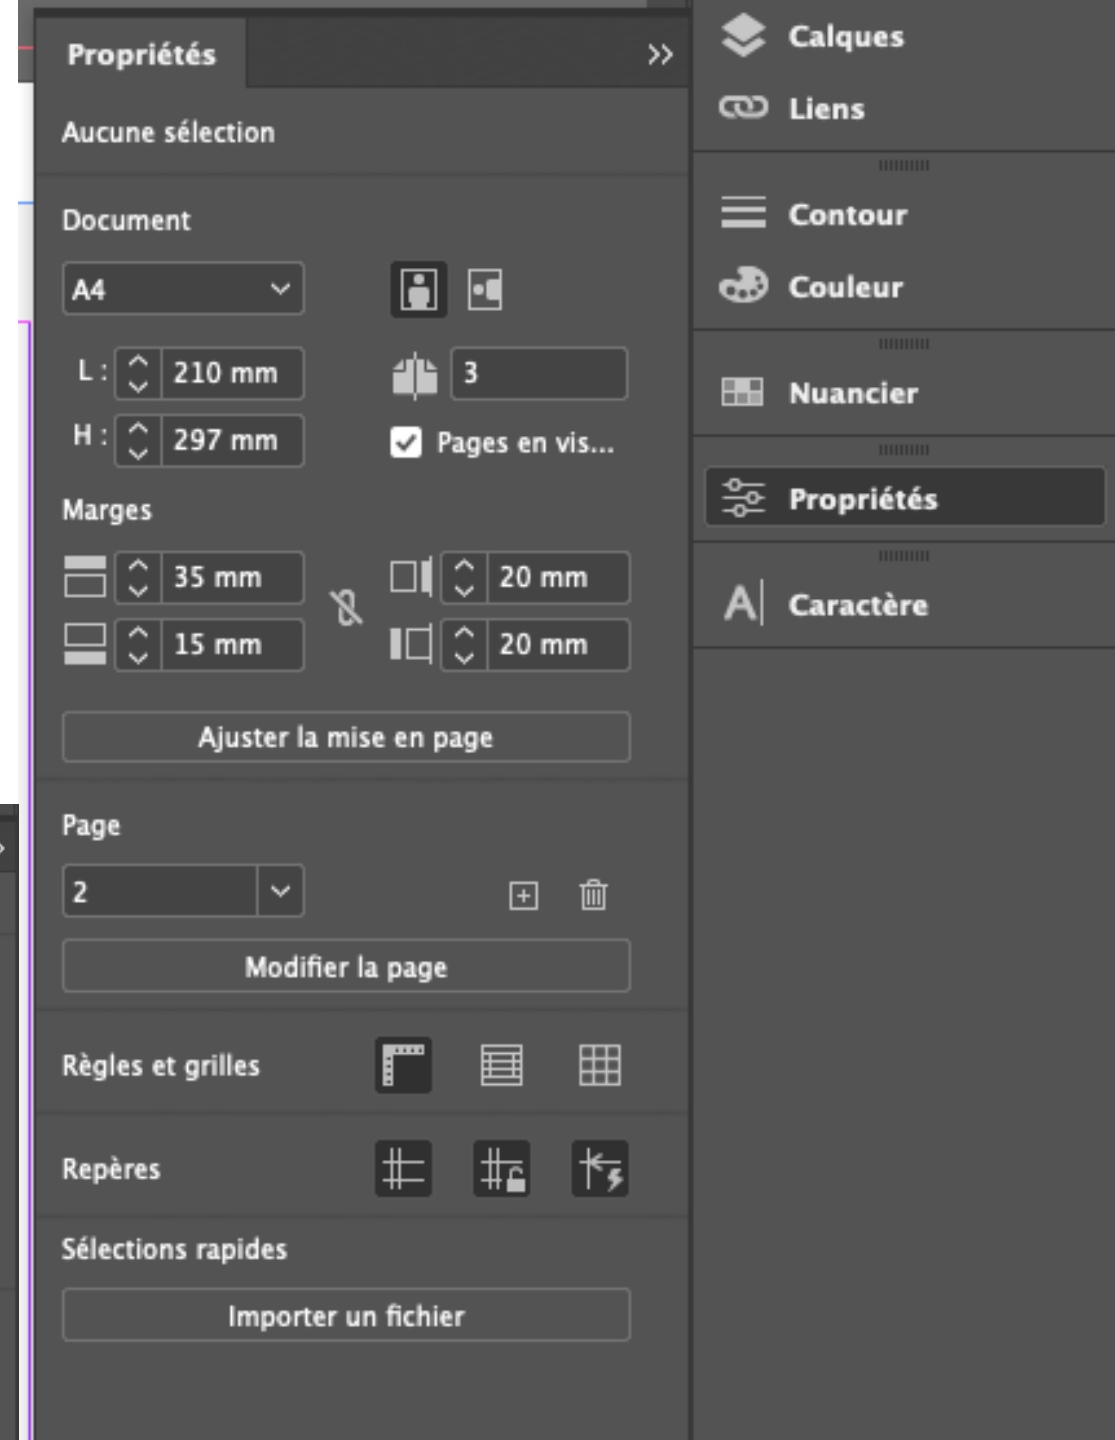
Propriétés

Aucune sélection

Document

A4

L : 210 mm

H : 297 mm

3

Pages en vis...

Marges

35 mm

15 mm

20 mm

20 mm

Ajuster la mise en page

Page

2

Modifier la page

Règles et grilles

Repères

Sélections rapides

Importer un fichier

Calques

Liens

Contour

Couleur

Nuancier

Propriétés

Caractère